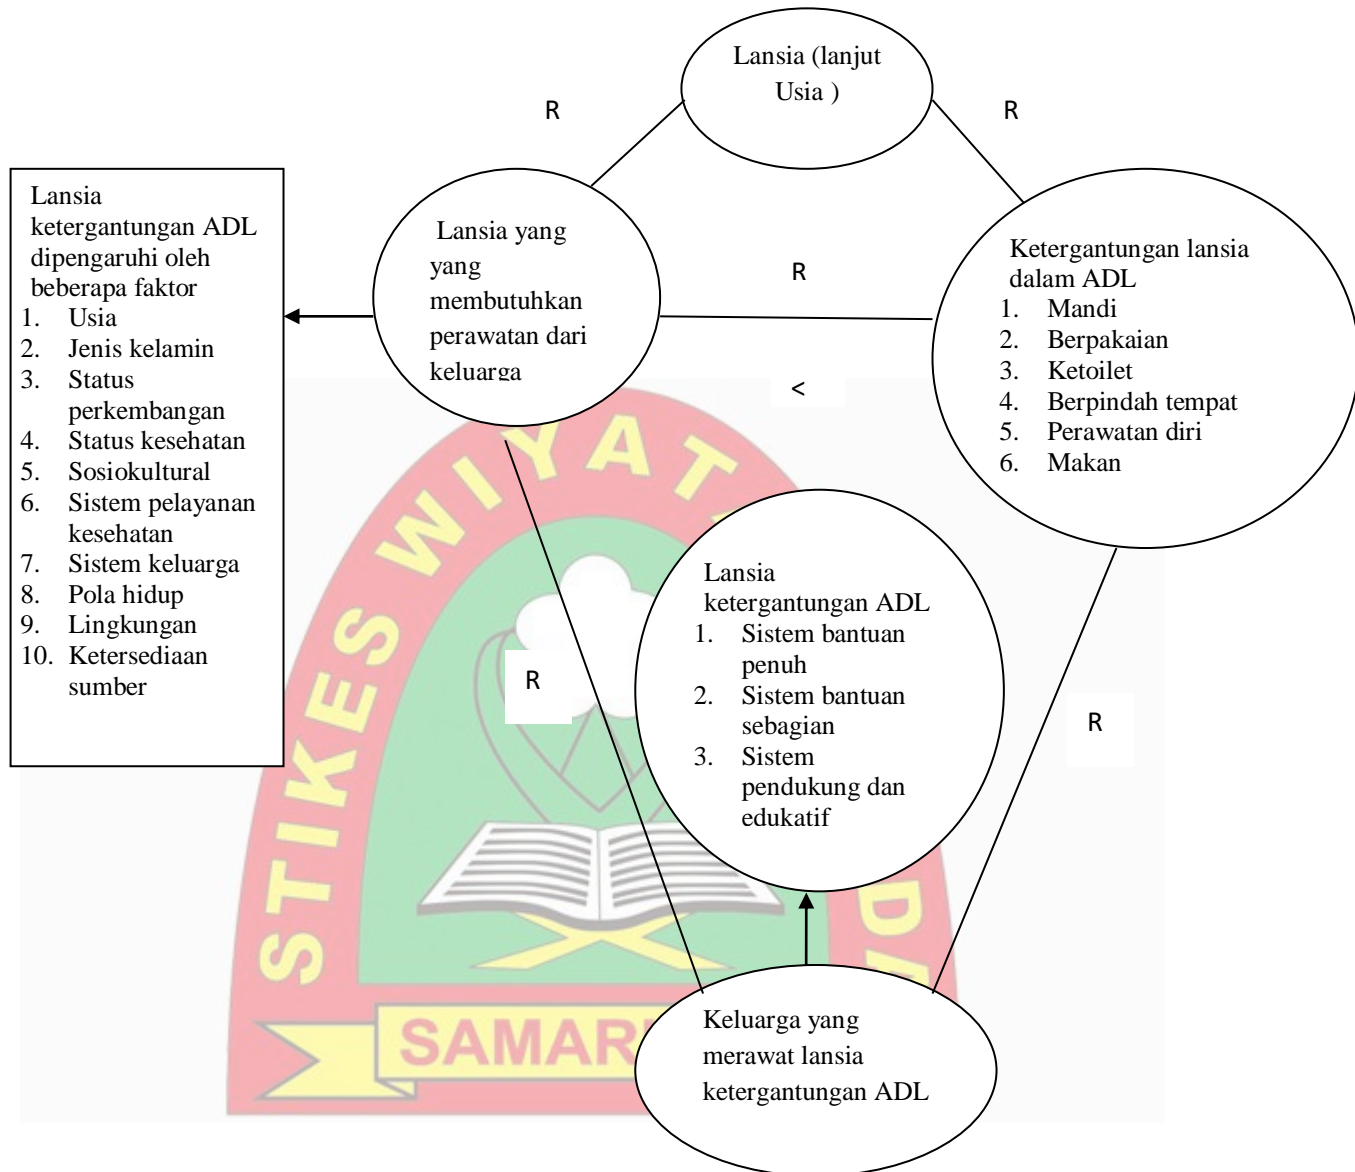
Lansia (lanjut Usia )

R

R

Lansia ketergantungan ADL dipengaruhi oleh beberapa faktor
1. Usia
2. Jenis kelamin
3. Status perkembangan
4. Status kesehatan
5. Sosiokultural
6. Sistem pelayanan kesehatan
7. Sistem keluarga
8. Pola hidup
9. Lingkungan
10. Ketersediaan sumber

Lansia yang yang membutuhkan perawatan dari keluarga

R

<

Ketergantungan lansia dalam ADL
1. Mandi
2. Berpakaian
3. Ketoilet
4. Berpindah tempat
5. Perawatan diri
6. Makan

STIKES WIYATA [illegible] SAMAR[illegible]

Lansia ketergantungan ADL
1. Sistem bantuan penuh
2. Sistem bantuan sebagian
3. Sistem pendukung dan edukatif

R

R

Keluarga yang merawat lansia ketergantungan ADL